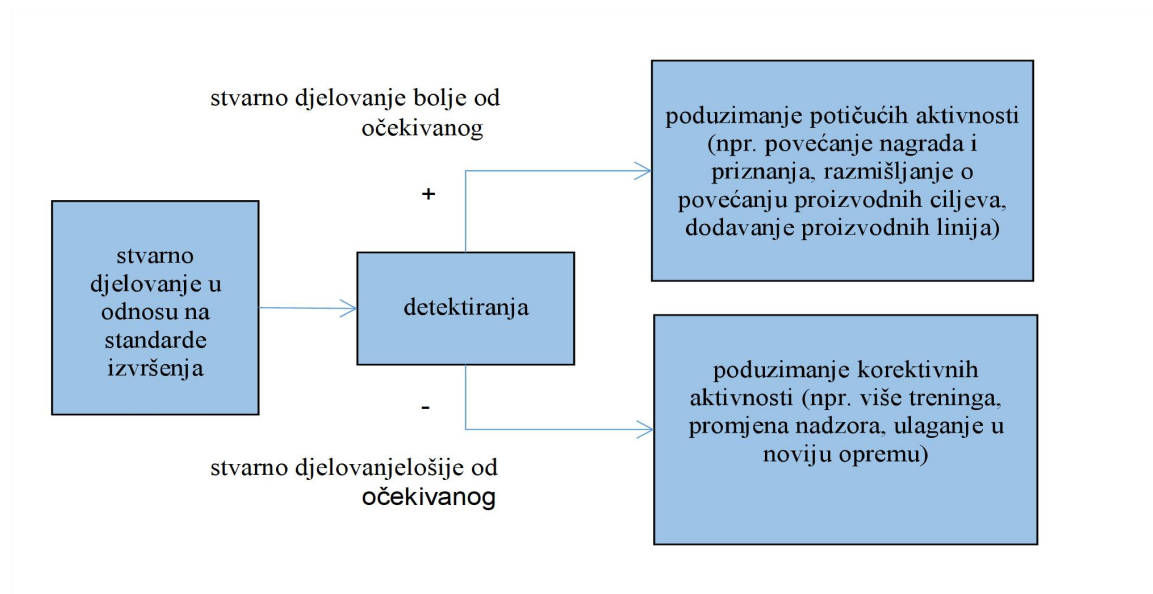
stvarno djelovanje u odnosu na standarde izvršenja

detektiranja

stvarno djelovanje bolje od očekivanog

+

poduzimanje potičućih aktivnosti (npr. povećanje nagrada i priznanja, razmišljanje o povećanju proizvodnih ciljeva, dodavanje proizvodnih linija)

-

stvarno djelovanjelošije od očekivanog

poduzimanje korektivnih aktivnosti (npr. više treninga, promjena nadzora, ulaganje u noviju opremu)